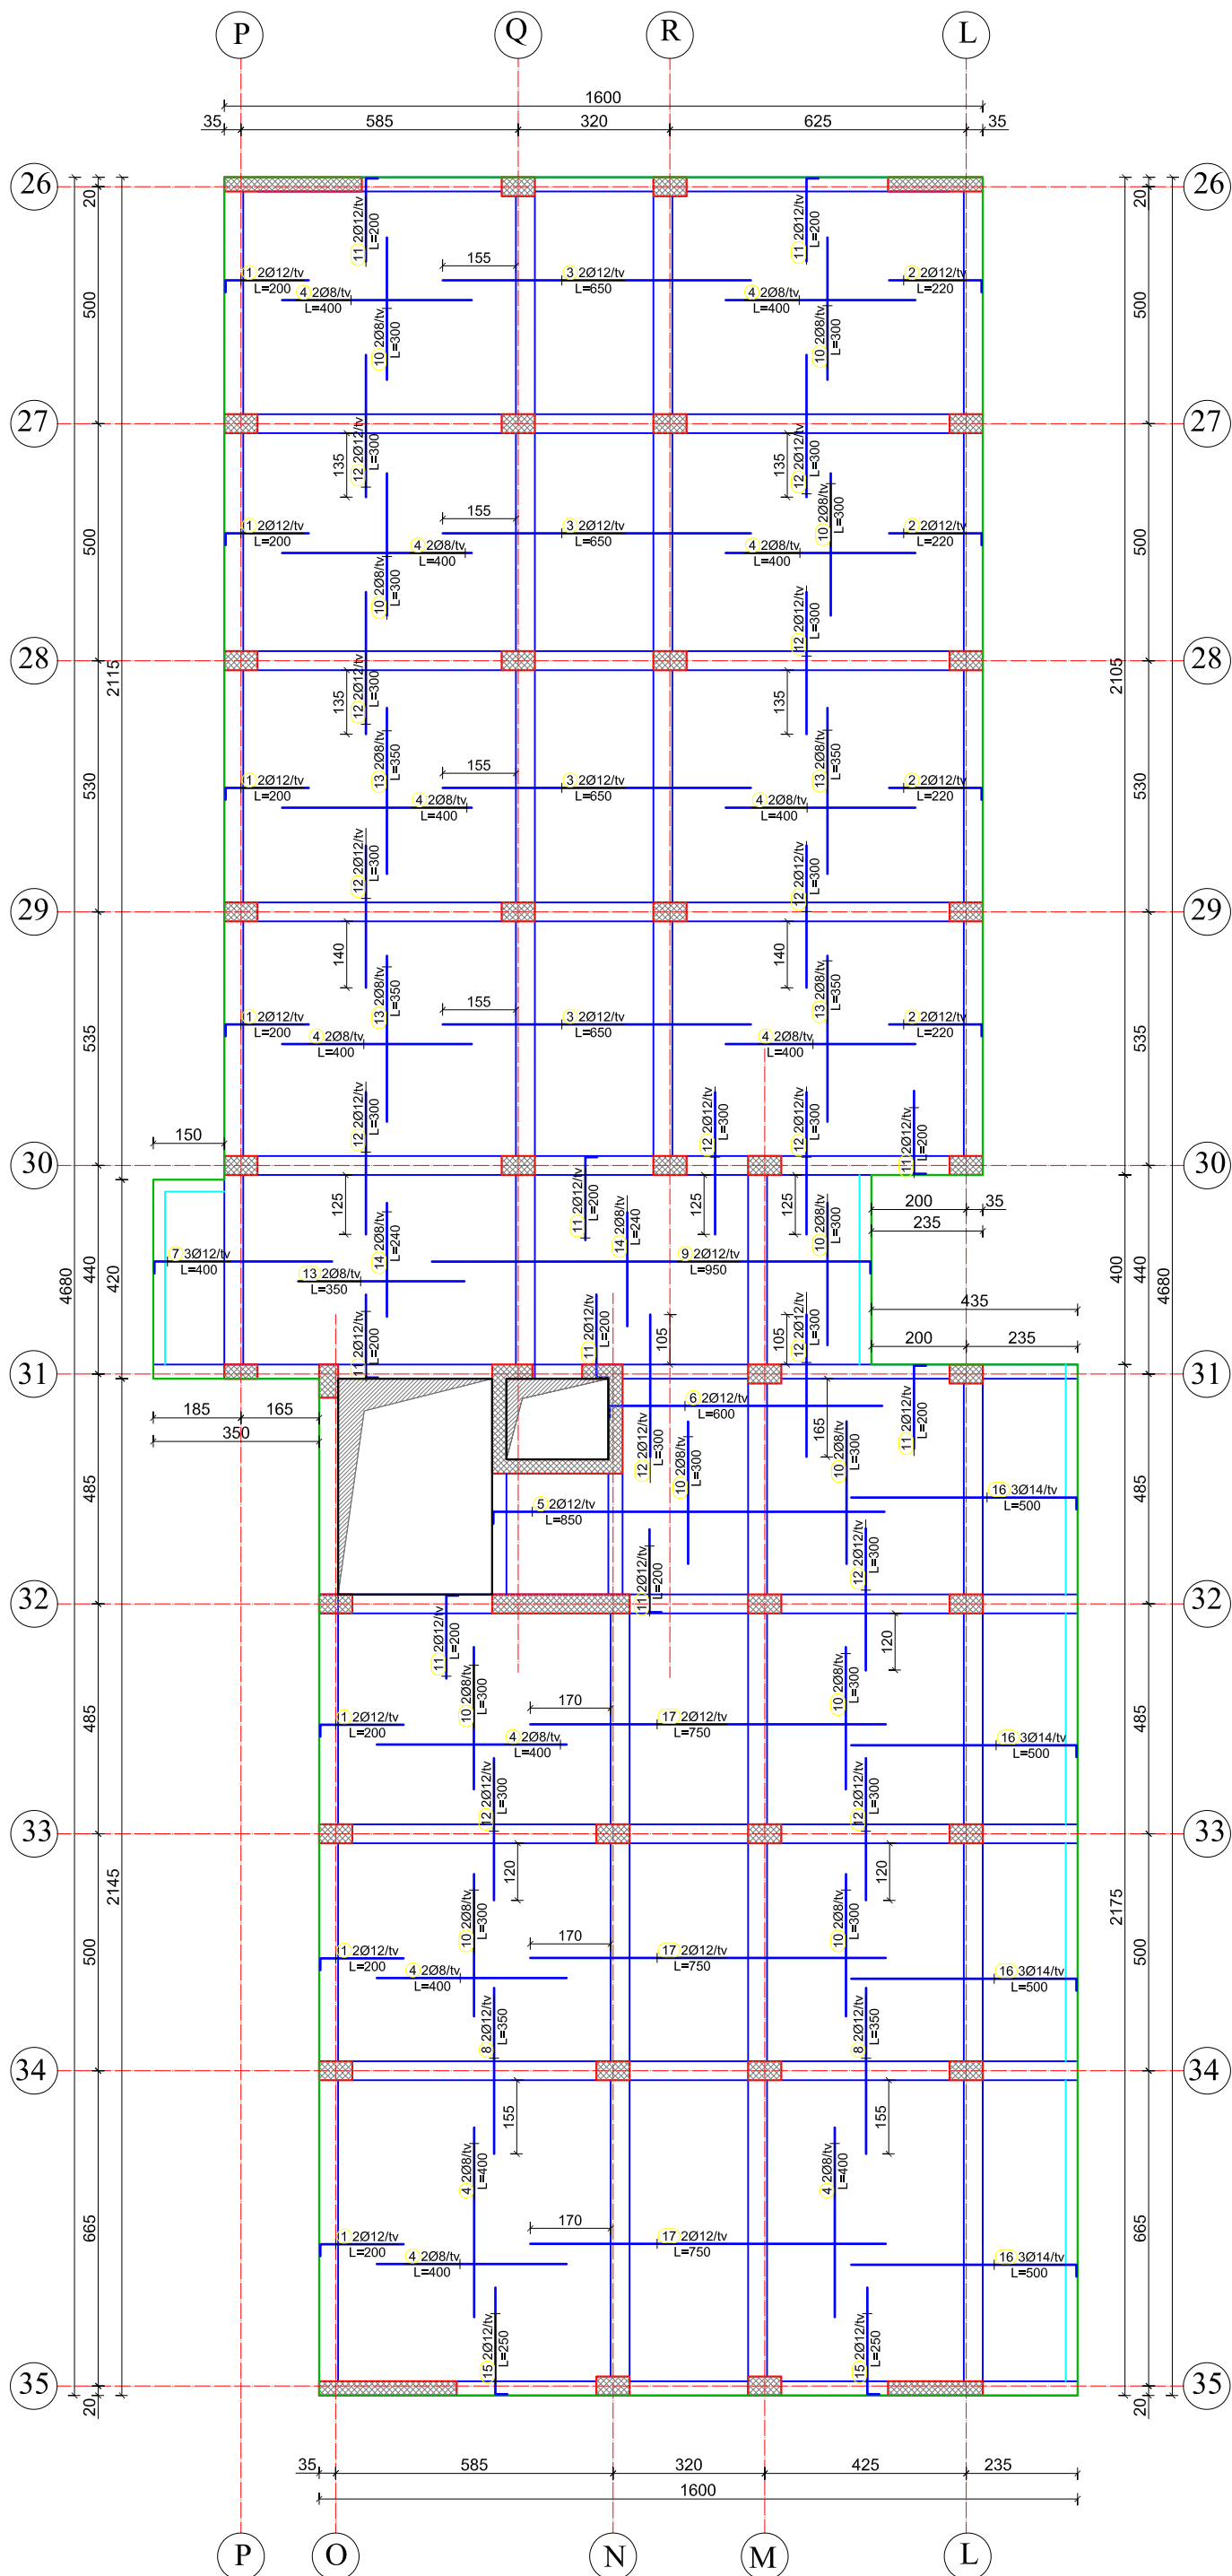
P Q R L

1600
35 585 320 625 35

26 27 28 29 30 31 32 33 34 35

20 500 500 530 535 440 420 485 485 500 665 20
2115 2145 4680
20 500 500 530 535 400 440 485 485 500 665 20
2105 2175 4680

11 2Ø12/tv L=200
1 2Ø12/tv L=200
4 2Ø8/tv L=400
155
3 2Ø12/tv L=650
10 2Ø8/tv L=300
11 2Ø12/tv L=200
4 2Ø8/tv L=400
10 2Ø8/tv L=300
2 2Ø12/tv L=220

135
12 2Ø12/tv L=300
1 2Ø12/tv L=200
155
3 2Ø12/tv L=650
4 2Ø8/tv L=400
10 2Ø8/tv L=300
135
12 2Ø12/tv L=300
10 2Ø8/tv L=300
4 2Ø8/tv L=400
2 2Ø12/tv L=220
12 2Ø12/tv L=300

135
12 2Ø12/tv L=300
13 2Ø8/tv L=350
1 2Ø12/tv L=200
155
3 2Ø12/tv L=650
4 2Ø8/tv L=400
135
13 2Ø8/tv L=350
4 2Ø8/tv L=400
2 2Ø12/tv L=220
12 2Ø12/tv L=300
12 2Ø12/tv L=300

140
13 2Ø8/tv L=350
1 2Ø12/tv L=200
4 2Ø8/tv L=400
155
3 2Ø12/tv L=650
140
13 2Ø8/tv L=350
4 2Ø8/tv L=400
2 2Ø12/tv L=220
12 2Ø12/tv L=300
12 2Ø12/tv L=300
12 2Ø12/tv L=300
11 2Ø12/tv L=200
150

125
14 2Ø8/tv L=240
7 3Ø12/tv L=400
13 2Ø8/tv L=350
11 2Ø12/tv L=200
14 2Ø8/tv L=240
125
9 2Ø12/tv L=950
125
10 2Ø8/tv L=300
200 35
235
435
200 235
11 2Ø12/tv L=200
11 2Ø12/tv L=200
105
105
12 2Ø12/tv L=300

185 165
350
6 2Ø12/tv L=600
12 2Ø12/tv L=300
10 2Ø8/tv L=300
165
10 2Ø8/tv L=300
11 2Ø12/tv L=200
16 3Ø14/tv L=500
5 2Ø12/tv L=850
12 2Ø12/tv L=300
11 2Ø12/tv L=200

11 2Ø12/tv L=200
10 2Ø8/tv L=300
120
10 2Ø8/tv L=300
170
1 2Ø12/tv L=200
17 2Ø12/tv L=750
4 2Ø8/tv L=400
16 3Ø14/tv L=500
12 2Ø12/tv L=300
12 2Ø12/tv L=300

120
120
10 2Ø8/tv L=300
10 2Ø8/tv L=300
170
1 2Ø12/tv L=200
17 2Ø12/tv L=750
4 2Ø8/tv L=400
16 3Ø14/tv L=500
8 2Ø12/tv L=350
8 2Ø12/tv L=350

155
155
4 2Ø8/tv L=400
4 2Ø8/tv L=400
170
1 2Ø12/tv L=200
17 2Ø12/tv L=750
4 2Ø8/tv L=400
16 3Ø14/tv L=500
15 2Ø12/tv L=250
15 2Ø12/tv L=250

35 585 320 425 235
1600

P O N M L